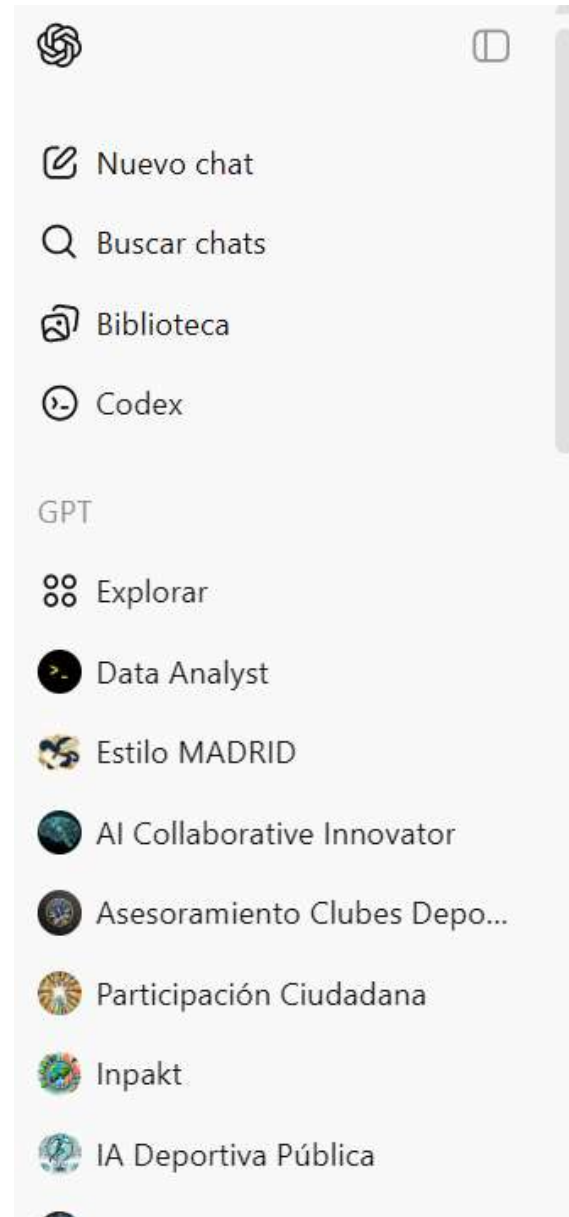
Nuevo chat

Buscar chats

Biblioteca

Codex

GPT

Explorar

Data Analyst

Estilo MADRID

AI Collaborative Innovator

Asesoramiento Clubes Depo...

Participación Ciudadana

Inpakt

IA Deportiva Pública